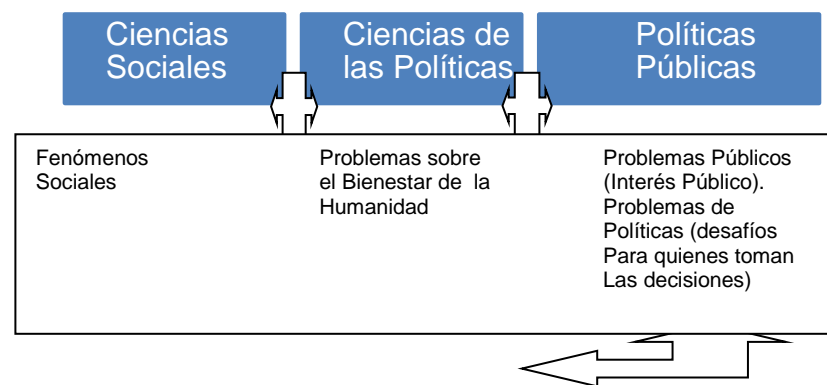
Ciencias Sociales

Ciencias de las Políticas

Políticas Públicas

Fenómenos Sociales

Problemas sobre el Bienestar de la Humanidad

Problemas Públicos (Interés Público). Problemas de Políticas (desafíos Para quienes toman Las decisiones)